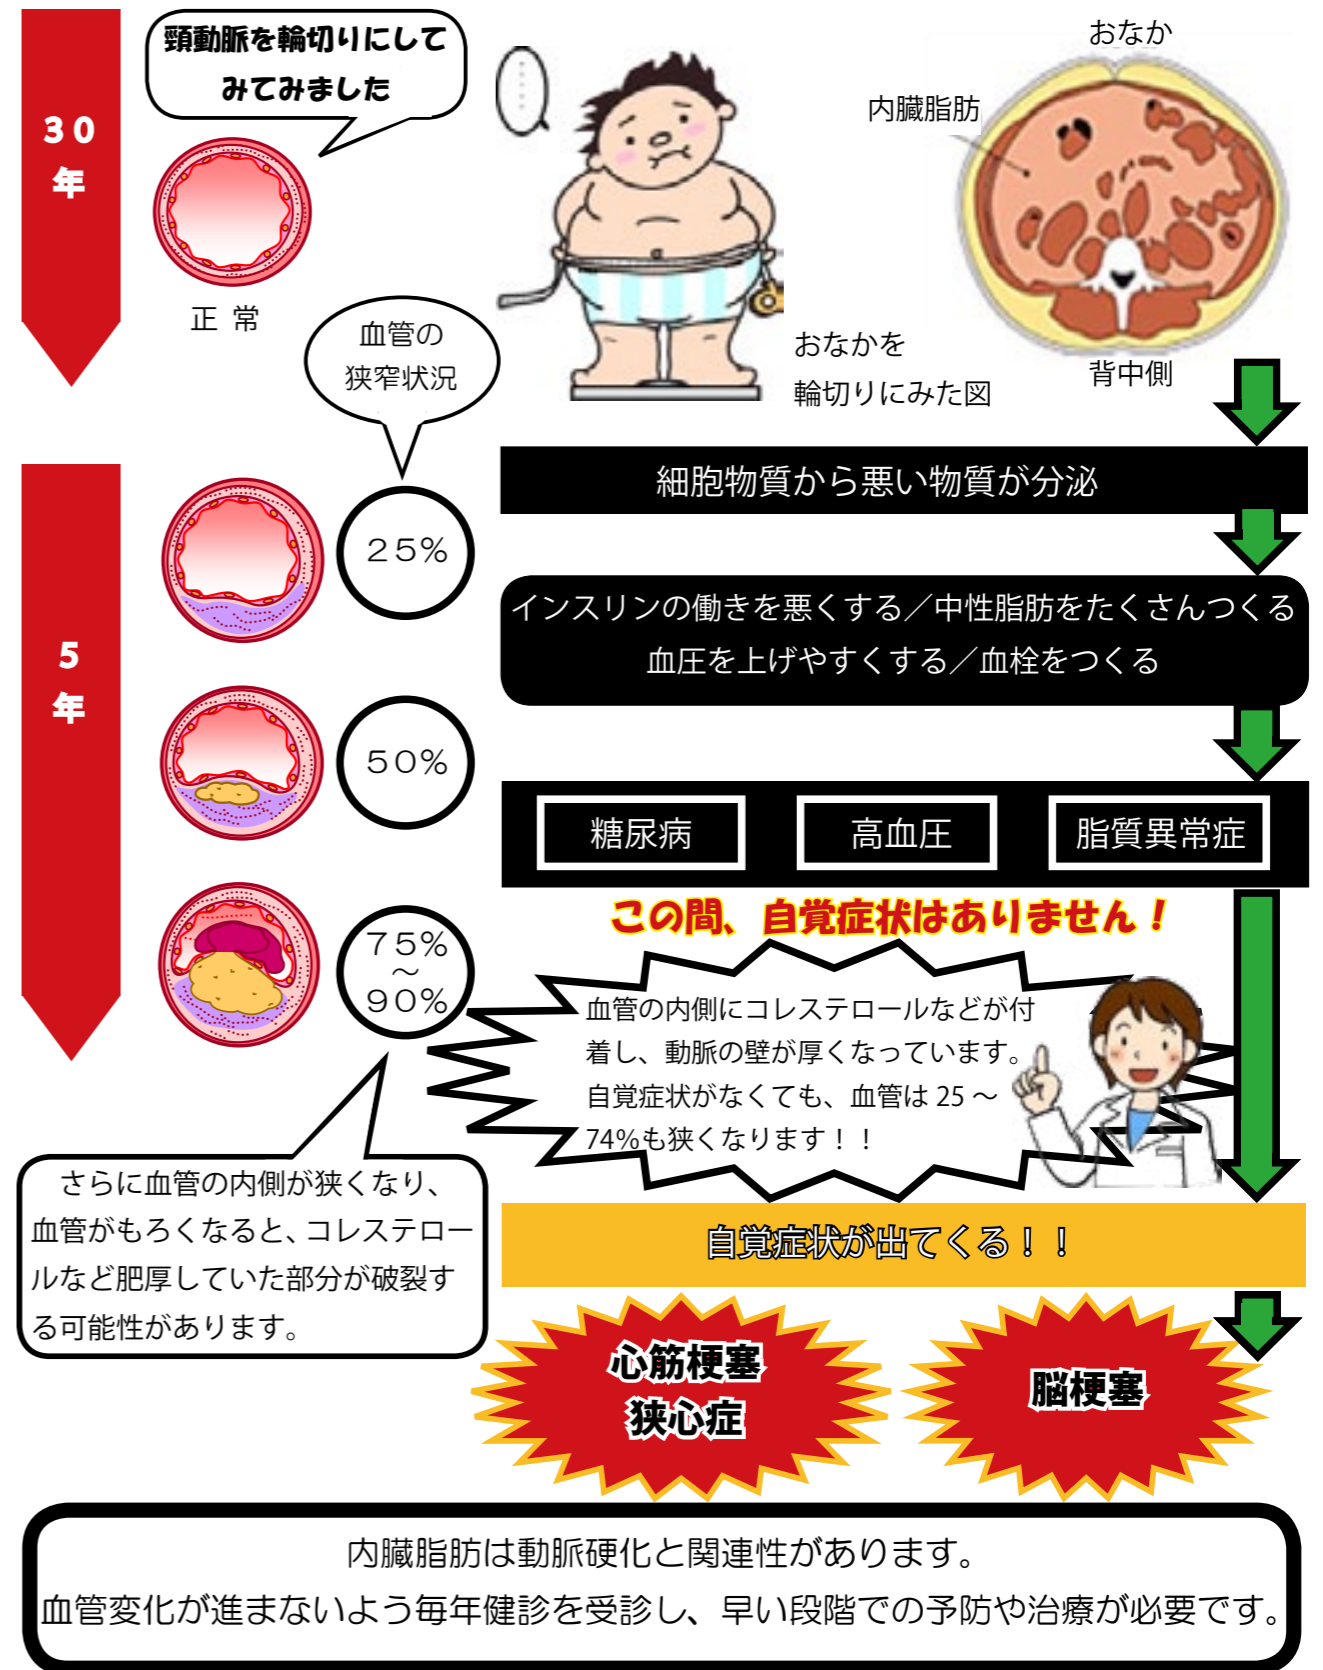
30年

頸動脈を輪切りにしてみてみました

正 常

……

おなか

内臓脂肪

おなかを輪切りにみた図

背中側

血管の狭窄状況

5年

25%

50%

75%～90%

細胞物質から悪い物質が分泌

インスリンの働きを悪くする／中性脂肪をたくさんつくる
血圧を上げやすくする／血栓をつくる

糖尿病

高血圧

脂質異常症

この間、自覚症状はありません！

血管の内側にコレステロールなどが付着し、動脈の壁が厚くなっています。自覚症状がなくても、血管は 25 ～ 74%も狭くなります！！

さらに血管の内側が狭くなり、血管がもろくなると、コレステロールなど肥厚していた部分が破裂する可能性があります。

自覚症状が出てくる！！

心筋梗塞
狭心症

脳梗塞

内臓脂肪は動脈硬化と関連性があります。
血管変化が進まないよう毎年健診を受診し、早い段階での予防や治療が必要です。